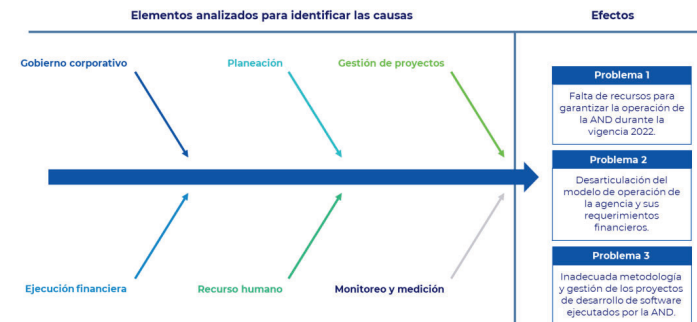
Elementos analizados para identificar las causas

Efectos

Gobierno corporativo

Planeación

Gestión de proyectos

Ejecución financiera

Recurso humano

Monitoreo y medición

Problema 1

Falta de recursos para garantizar la operación de la AND durante la vigencia 2022.

Problema 2

Desarticulación del modelo de operación de la agencia y sus requerimientos financieros.

Problema 3

Inadecuada metodología y gestión de los proyectos de desarrollo de software ejecutados por la AND.